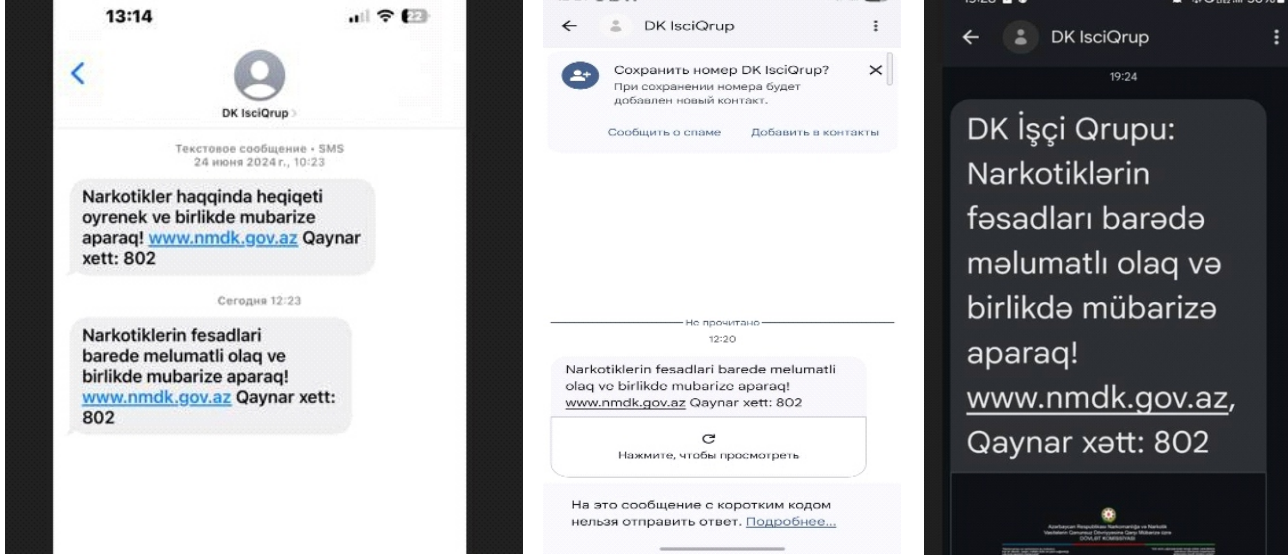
13:14

22

DK IsciQrup

Текстовое сообщение • SMS
24 июня 2024 г., 10:23

Narkotikler haqqinda heqiqeti oyrenek ve birlikde mubarize aparaq! www.nmdk.gov.az Qaynar xett: 802

Сегодня 12:23

Narkotiklerin fesadlari barede melumatli olaq ve birlikde mubarize aparaq! www.nmdk.gov.az Qaynar xett: 802

DK IsciQrup

Сохранить номер DK IsciQrup?
При сохранении номера будет добавлен новый контакт.

Сообщить о спаме
Добавить в контакты

Не прочитано
12:20

Narkotiklerin fesadlari barede melumatli olaq ve birlikde mubarize aparaq! www.nmdk.gov.az Qaynar xett: 802

Нажмите, чтобы просмотреть

На это сообщение с коротким кодом нельзя отправить ответ. Подробнее...

DK IsciQrup

19:24

DK İşçi Qrupu: Narkotiklərin fəsadları barədə məlumatlı olaq və birlikdə mübarizə aparaq! www.nmdk.gov.az, Qaynar xətt: 802

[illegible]